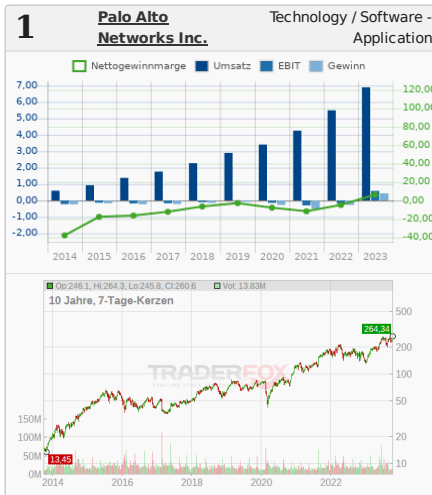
1

Palo Alto Networks Inc.

Technology / Software - Application

Nettogewinnmarge | Umsatz | EBIT | Gewinn

7,00
6,00
5,00
4,00
3,00
2,00
1,00
0,00
-1,00
-2,00

120,00
100,00
80,00
60,00
40,00
20,00
0,00
-20,00
-40,00

2014 2015 2016 2017 2018 2019 2020 2021 2022 2023

Op:246.1, Hi:264.3, Lo:245.8, Cl:260.6 | Vol: 13.83M

10 Jahre, 7-Tage-Kerzen

TRADERFOX

264,34

13,45

500
200
100
50
20
10

150M
100M
50M
0M

2014 2016 2018 2020 2022